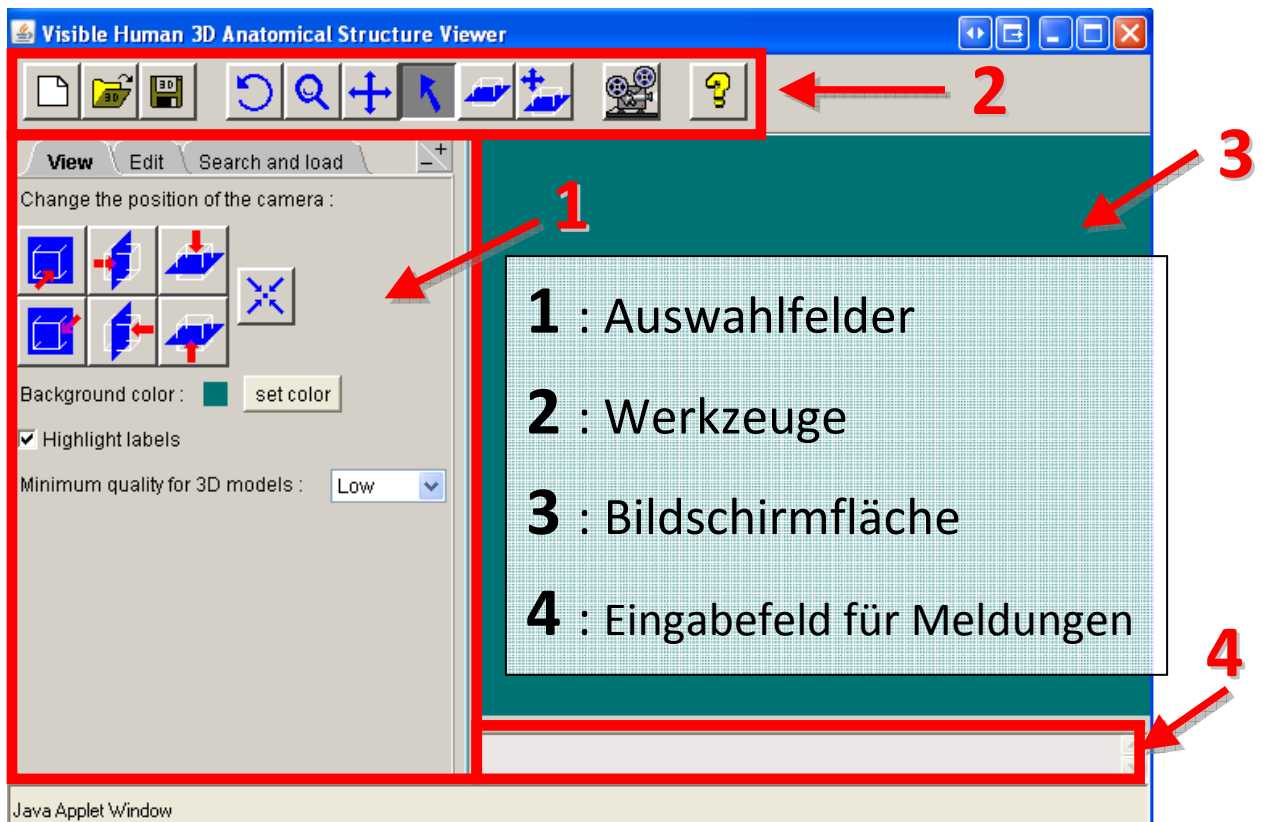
Visible Human 3D Anatomical Structure Viewer

3D

2

View Edit Search and load

Change the position of the camera :

1

3

1 : Auswahlfelder

2 : Werkzeuge

3 : Bildschirmfläche

4 : Eingabefeld für Meldungen

Background color : set color

Highlight labels

Minimum quality for 3D models : Low

4

Java Applet Window